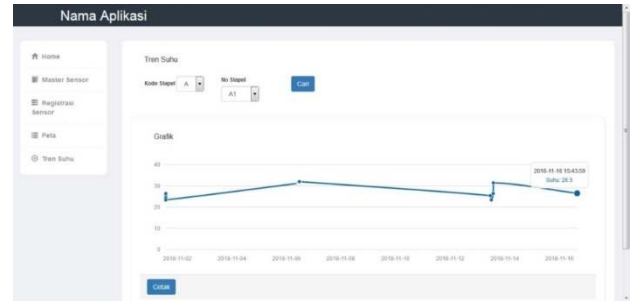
Nama Aplikasi

Home

Master Sensor

Registrasi Sensor

Peta

Tren Suhu

Tren Suhu

Kode Stapel A

No Stapel A1

Cari

Grafik

40

30

20

10

0

2018-11-02

2018-11-04

2018-11-06

2018-11-08

2018-11-10

2018-11-12

2018-11-14

2018-11-16

2018-11-16 15:43:59
Suhu: 26.5

Cetak